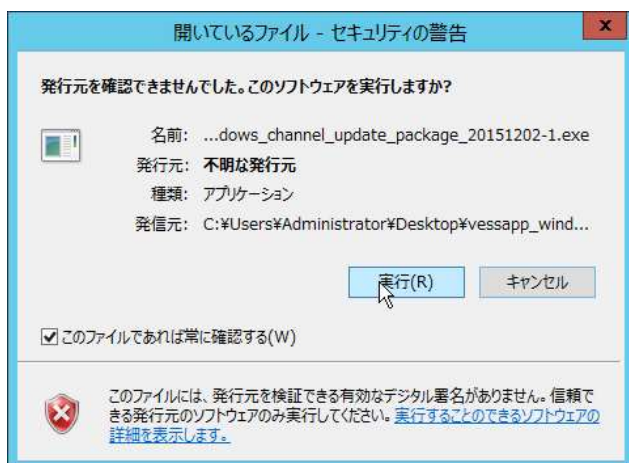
開いているファイル - セキュリティの警告

x

発行元を確認できませんでした。このソフトウェアを実行しますか?

名前: ...dows_channel_update_package_20151202-1.exe
発行元: 不明な発行元
種類: アプリケーション
発信元: C:¥Users¥Administrator¥Desktop¥vessapp_wind...

実行(R)

キャンセル

☑ このファイルであれば常に確認する(W)

このファイルには、発行元を検証できる有効なデジタル署名がありません。信頼できる発行元のソフトウェアのみ実行してください。実行することのできるソフトウェアの詳細を表示します。